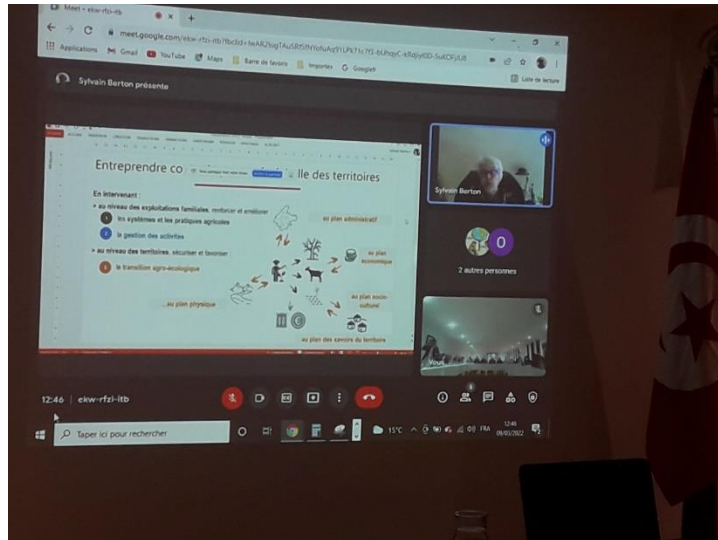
Meet - ekw-rfzi-itb

meet.google.com/ekw-rfzi-itb?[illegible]

Applications Gmail YouTube Maps Barre de favoris Importés Google

Liste de lecture

Sylvain Berton présente

Entreprendre co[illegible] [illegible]lle des territoires

En intervenant :

au niveau des exploitations familiales, renforcer et améliorer

1 les systèmes et les pratiques agricoles

2 la gestion des activités

au niveau des territoires, sécuriser et favoriser

3 la transition agro-écologique

au plan administratif

au plan économique

au plan socio-culturel

au plan physique

au plan des savoirs du territoire

Sylvain Berton

O

2 autres personnes

Vous

12:46 | ekw-rfzi-itb

Taper ici pour rechercher

15°C FRA 12:46 09/03/2022